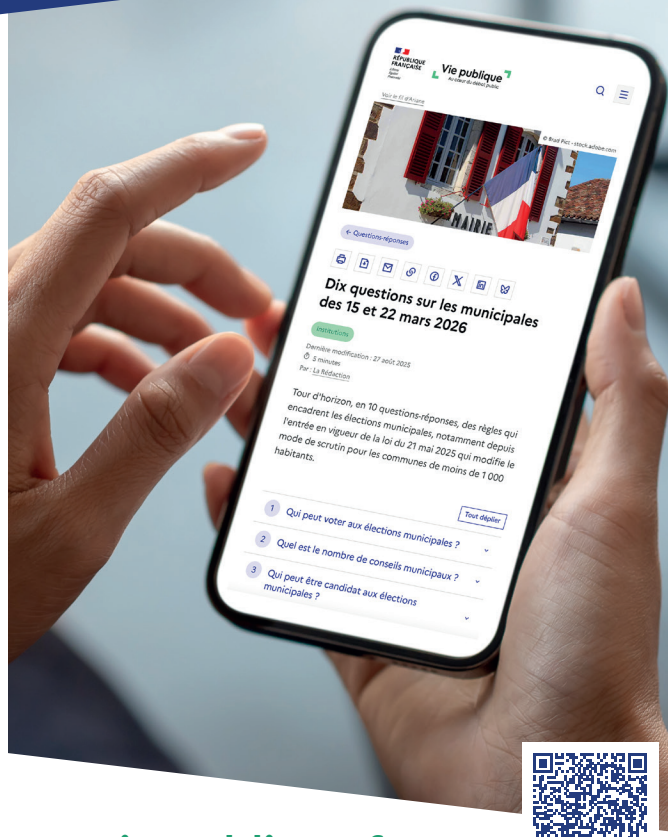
RÉPUBLIQUE FRANÇAISE
Liberté
Égalité
Fraternité

Vie publique
Au coeur du débat public

Voir le fil d'Ariane

© Brad Pict - stock.adobe.com

MAIRIE

← Questions-réponses

Dix questions sur les municipales des 15 et 22 mars 2026

Institutions

Dernière modification : 27 août 2025
5 minutes
Par : La Rédaction

Tour d'horizon, en 10 questions-réponses, des règles qui encadrent les élections municipales, notamment depuis l'entrée en vigueur de la loi du 21 mai 2025 qui modifie le mode de scrutin pour les communes de moins de 1 000 habitants.

Tout déplier

1 Qui peut voter aux élections municipales ?

2 Quel est le nombre de conseils municipaux ?

3 Qui peut être candidat aux élections municipales ?